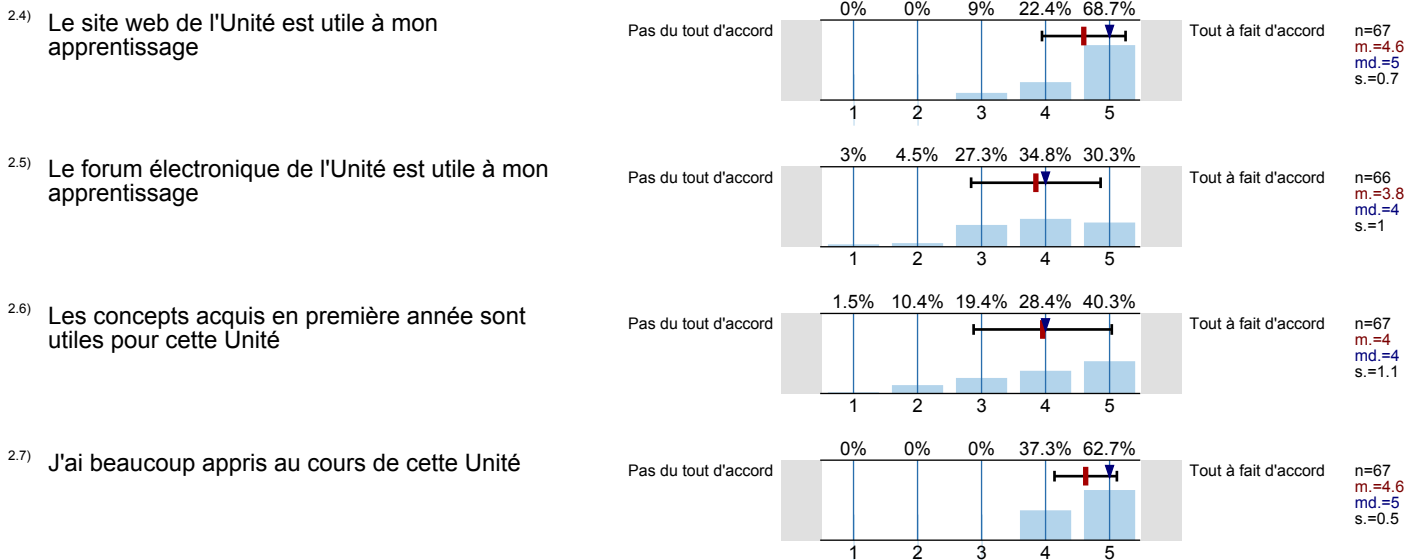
2.4) Le site web de l'Unité est utile à mon apprentissage

Pas du tout d'accord

| 0% | 0% | 9% | 22.4% | 68.7% |
|---|---|---|---|---|
| 1 | 2 | 3 | 4 | 5 |

Tout à fait d'accord

n=67
m.=4.6
md.=5
s.=0.7

2.5) Le forum électronique de l'Unité est utile à mon apprentissage

Pas du tout d'accord

| 3% | 4.5% | 27.3% | 34.8% | 30.3% |
|---|---|---|---|---|
| 1 | 2 | 3 | 4 | 5 |

Tout à fait d'accord

n=66
m.=3.8
md.=4
s.=1

2.6) Les concepts acquis en première année sont utiles pour cette Unité

Pas du tout d'accord

| 1.5% | 10.4% | 19.4% | 28.4% | 40.3% |
|---|---|---|---|---|
| 1 | 2 | 3 | 4 | 5 |

Tout à fait d'accord

n=67
m.=4
md.=4
s.=1.1

2.7) J'ai beaucoup appris au cours de cette Unité

Pas du tout d'accord

| 0% | 0% | 0% | 37.3% | 62.7% |
|---|---|---|---|---|
| 1 | 2 | 3 | 4 | 5 |

Tout à fait d'accord

n=67
m.=4.6
md.=5
s.=0.5